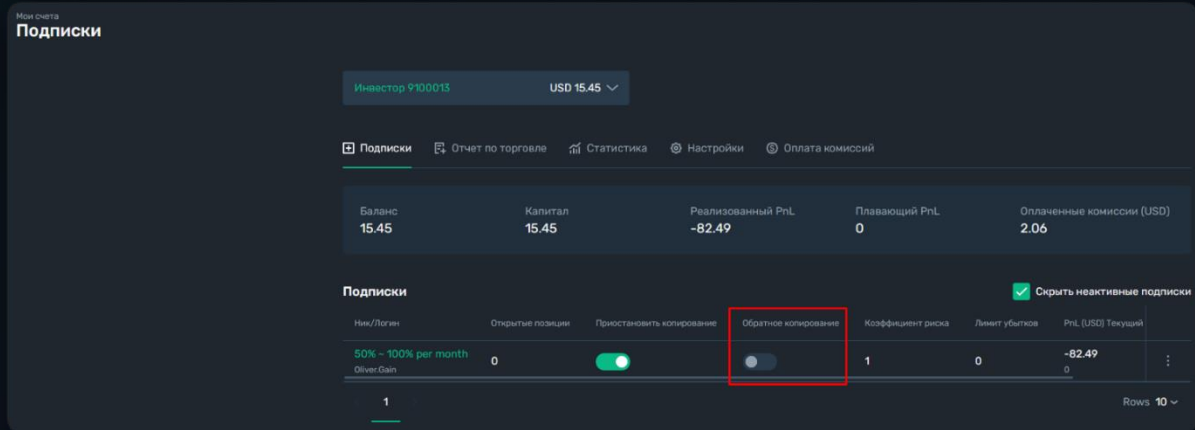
Мои счета
Подписки

Инвестор 9100013 USD 15.45

Подписки Отчет по торговле Статистика Настройки Оплата комиссий

Баланс 15.45
Капитал 15.45
Реализованный PnL -82.49
Плавающий PnL 0
Оплаченные комиссии (USD) 2.06

Подписки

Скрыть неактивные подписки

| Ник/Логин | Открытые позиции | Приостановить копирование | Обратное копирование | Коэффициент риска | Лимит убытков | PnL (USD) Текущий |
|---|---|---|---|---|---|---|
| 50% - 100% per month Oliver.Gain | 0 | | | 1 | 0 | -82.49 0 |

1

Rows 10